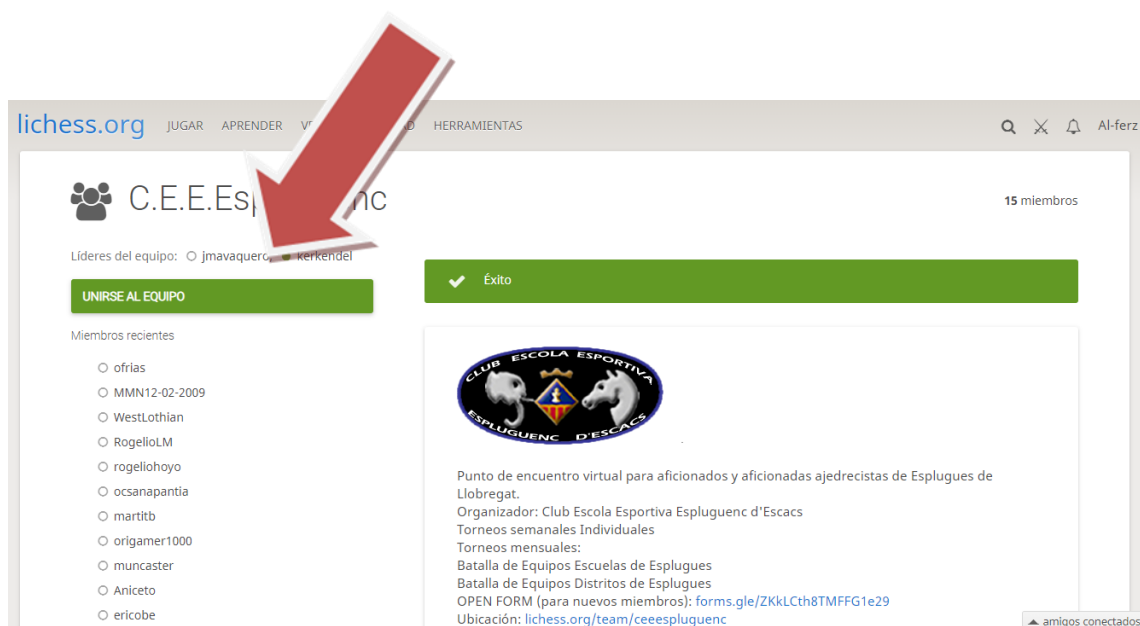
lichess.org JUGAR APRENDER V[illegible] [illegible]D HERRAMIENTAS

Al-ferz

C.E.E.Esp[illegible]nc

**15** miembros

Líderes del equipo: jmavaquero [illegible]kerkendel

UNIRSE AL EQUIPO

Éxito

Miembros recientes

ofrias
MMN12-02-2009
WestLothian
RogelioLM
rogeliohoyo
ocsanapantia
martitb
origamer1000
muncaster
Aniceto
ericobe

CLUB ESCOLA ESPORTIVA ESPLUGUENC D'ESCACS

Punto de encuentro virtual para aficionados y aficionadas ajedrecistas de Esplugues de Llobregat.
Organizador: Club Escola Esportiva Espluguenc d'Escacs
Torneos semanales Individuales
Torneos mensuales:
Batalla de Equipos Escuelas de Esplugues
Batalla de Equipos Distritos de Esplugues
OPEN FORM (para nuevos miembros): forms.gle/ZKkLCth8TMFFG1e29
Ubicación: lichess.org/team/ceeespluguenc

amigos conectados